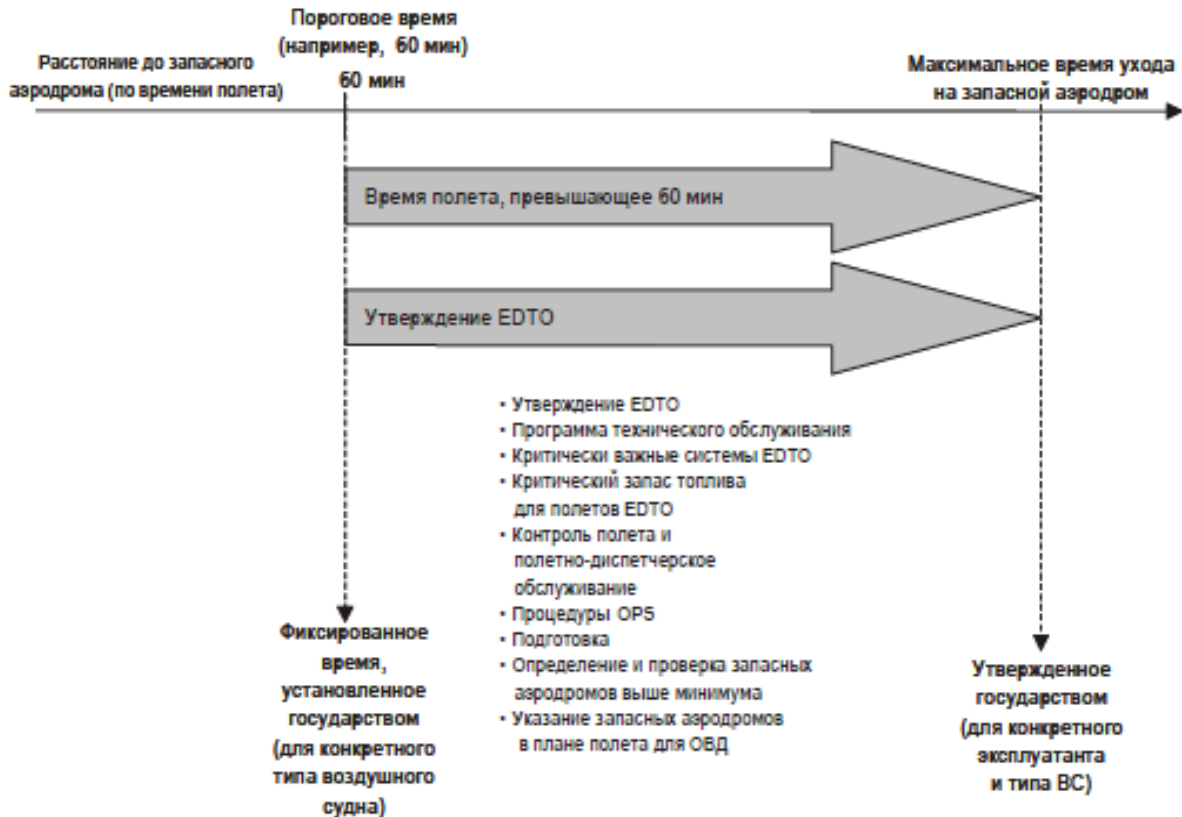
Пороговое время (например, 60 мин)

Расстояние до запасного аэродрома (по времени полета)

60 мин

Максимальное время ухода на запасной аэродром

Время полета, превышающее 60 мин

Утверждение EDTO

• Утверждение EDTO
• Программа технического обслуживания
• Критически важные системы EDTO
• Критический запас топлива для полетов EDTO
• Контроль полета и полетно-диспетчерское обслуживание
• Процедуры OPS
• Подготовка
• Определение и проверка запасных аэродромов выше минимума
• Указание запасных аэродромов в плане полета для ОВД

Фиксированное время, установленное государством (для конкретного типа воздушного судна)

Утвержденное государством (для конкретного эксплуатанта и типа ВС)